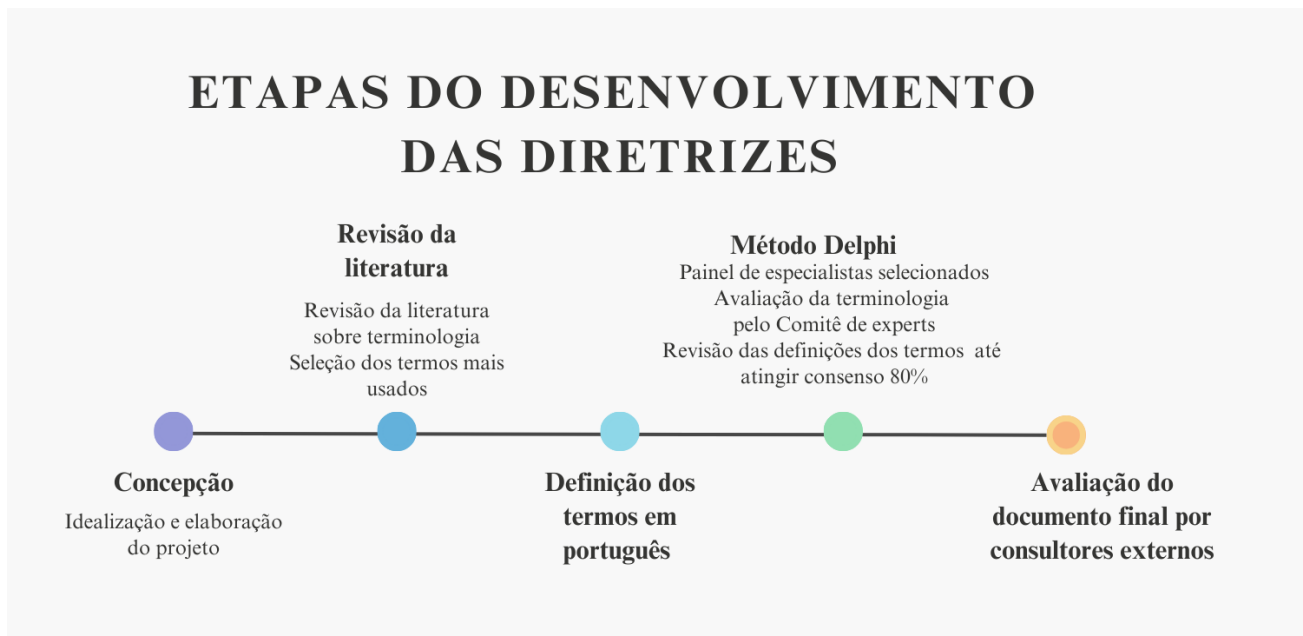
ETAPAS DO DESENVOLVIMENTO DAS DIRETRIZES

Revisão da literatura

Revisão da literatura sobre terminologia
Seleção dos termos mais usados

Método Delphi
Painel de especialistas selecionados
Avaliação da terminologia pelo Comitê de experts
Revisão das definições dos termos até atingir consenso 80%

Concepção

Idealização e elaboração do projeto

Definição dos termos em português

Avaliação do documento final por consultores externos